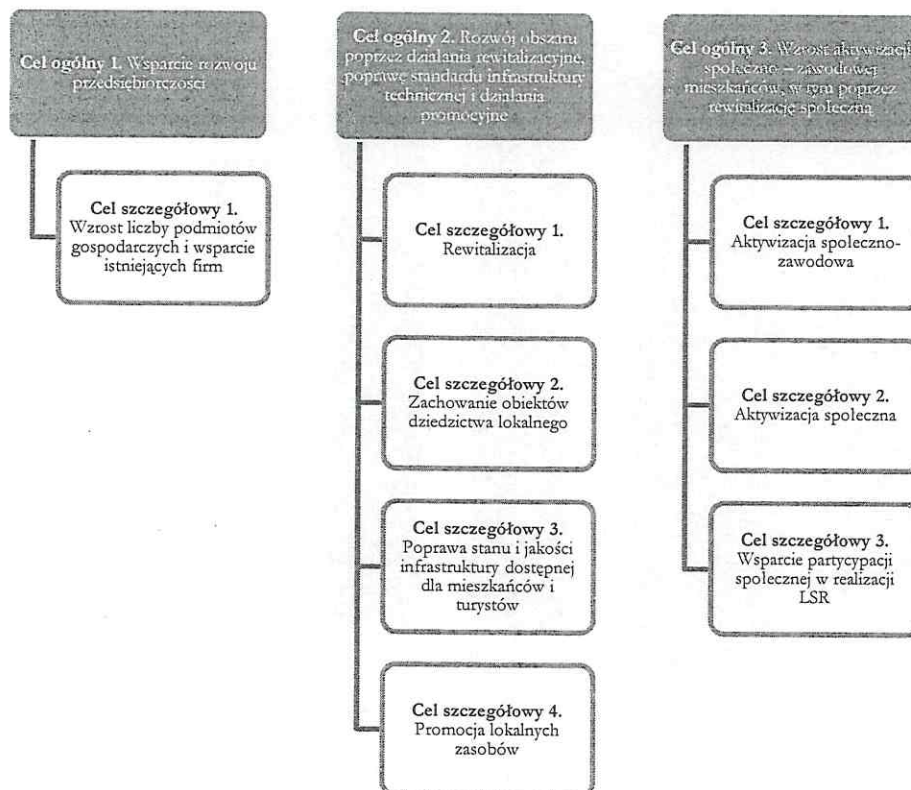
Cel ogólny 1. Wsparcie rozwoju przedsiębiorczości

Cel szczegółowy 1. Wzrost liczby podmiotów gospodarczych i wsparcie istniejących firm

Cel ogólny 2. Rozwój obszaru poprzez działania rewitalizacyjne, poprawę standardu infrastruktury technicznej i działania promocyjne

Cel szczegółowy 1. Rewitalizacja

Cel szczegółowy 2. Zachowanie obiektów dziedzictwa lokalnego

Cel szczegółowy 3. Poprawa stanu i jakości infrastruktury dostępnej dla mieszkańców i turystów

Cel szczegółowy 4. Promocja lokalnych zasobów

Cel ogólny 3. Wzrost aktywizacji społeczno – zawodowej mieszkańców, w tym poprzez rewitalizację społeczną

Cel szczegółowy 1. Aktywizacja społeczno-zawodowa

Cel szczegółowy 2. Aktywizacja społeczna

Cel szczegółowy 3. Wsparcie partycypacji społecznej w realizacji LSR